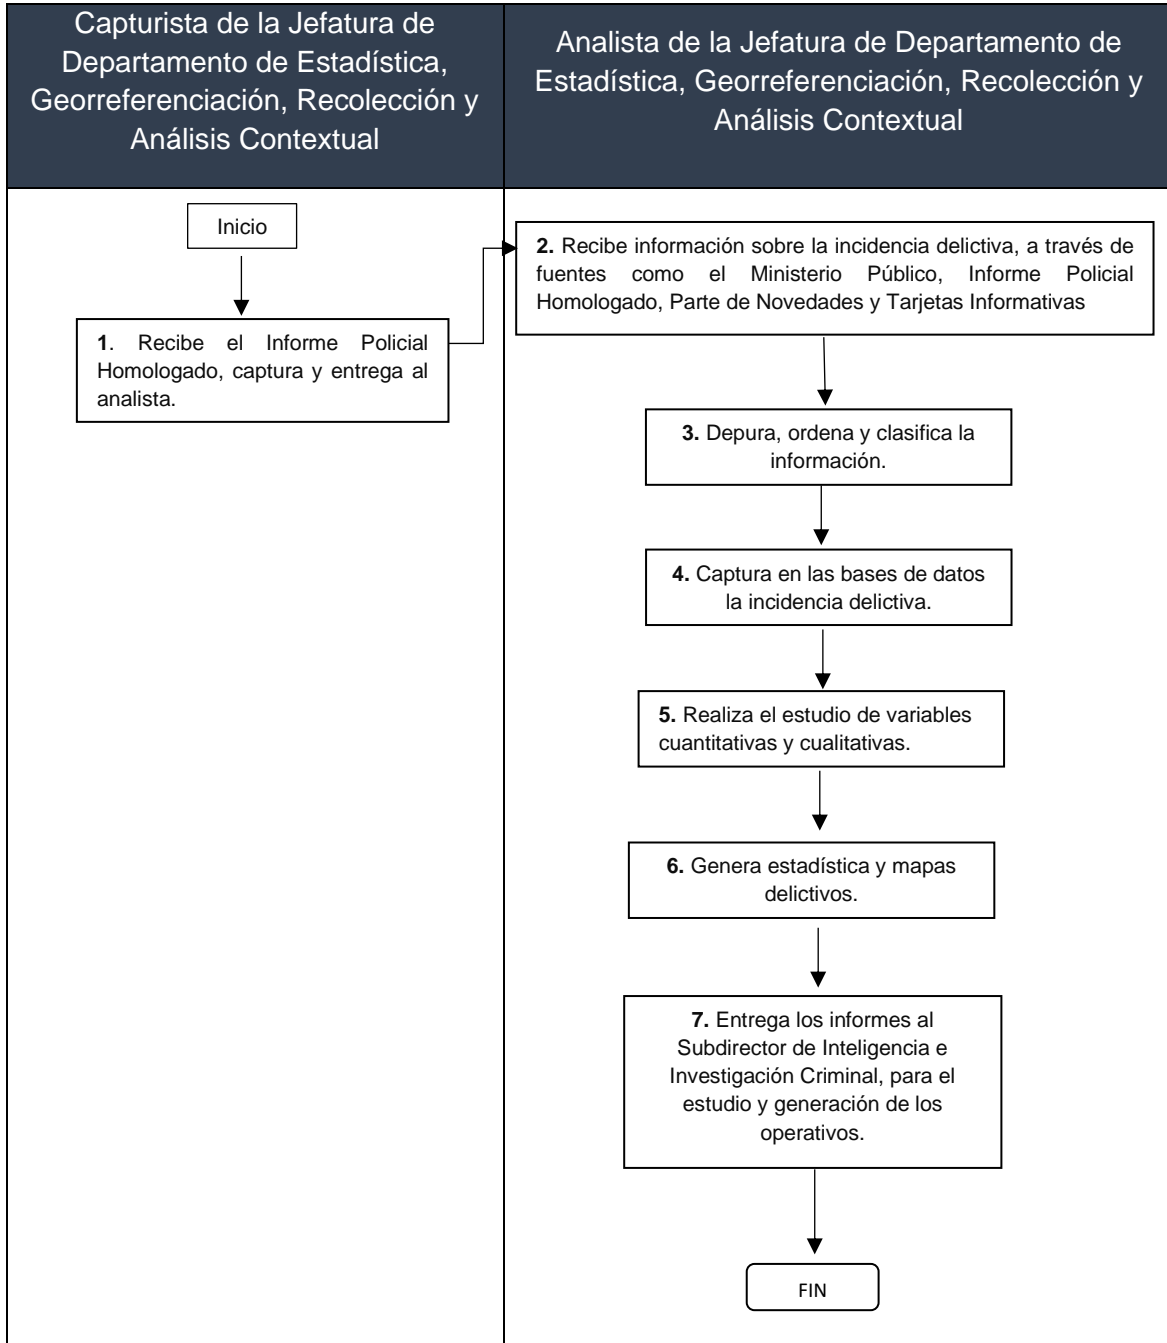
Capturista de la Jefatura de Departamento de Estadística, Georreferenciación, Recolección y Análisis Contextual

Analista de la Jefatura de Departamento de Estadística, Georreferenciación, Recolección y Análisis Contextual

Inicio

**1**. Recibe el Informe Policial Homologado, captura y entrega al analista.

**2.** Recibe información sobre la incidencia delictiva, a través de fuentes como el Ministerio Público, Informe Policial Homologado, Parte de Novedades y Tarjetas Informativas

**3.** Depura, ordena y clasifica la información.

**4.** Captura en las bases de datos la incidencia delictiva.

**5.** Realiza el estudio de variables cuantitativas y cualitativas.

**6.** Genera estadística y mapas delictivos.

**7.** Entrega los informes al Subdirector de Inteligencia e Investigación Criminal, para el estudio y generación de los operativos.

FIN